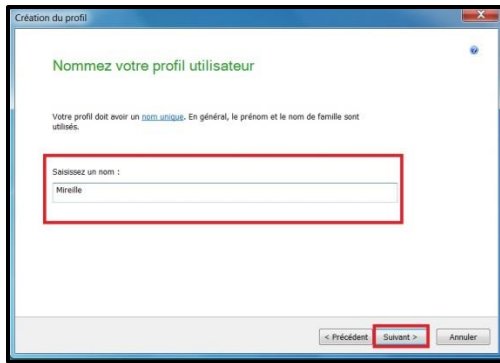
Création du profil

Nommez votre profil utilisateur

Votre profil doit avoir un nom unique. En général, le prénom et le nom de famille sont utilisés.

Saisissez un nom :

Mireille

< Précédent Suivant > Annuler